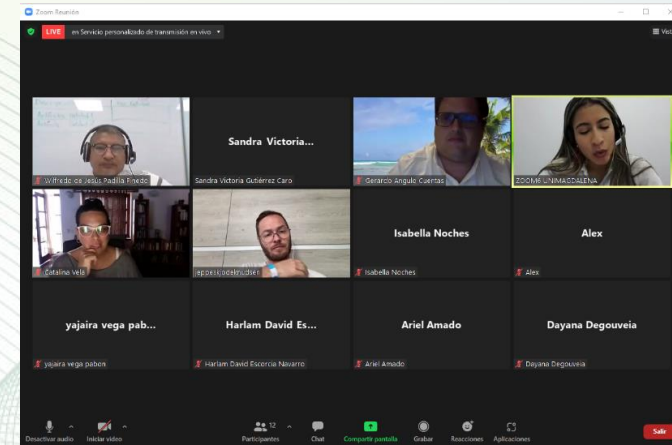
Zoom Reunión

LIVE en Servicio personalizado de transmisión en vivo

Ver

Wilfrido de Jesús Padilla Pinedo

Sandra Victoria...

Sandra Victoria Gutiérrez Caro

Gerardo Angulo Cuentas

ZOOM6 UNIMAGDALENA

Catalina Vela

jeppesjoeknudsen

Isabella Noches

Isabella Noches

Alex

Alex

yajaira vega pab...

yajaira vega pabon

Harlam David Es...

Harlam David Escorcia Navarro

Ariel Amado

Ariel Amado

Dayana Degouveia

Dayana Degouveia

Desactivar audio

Iniciar video

12

Participantes

Chat

Compartir pantalla

Grabar

Reacciones

Aplicaciones

Salir